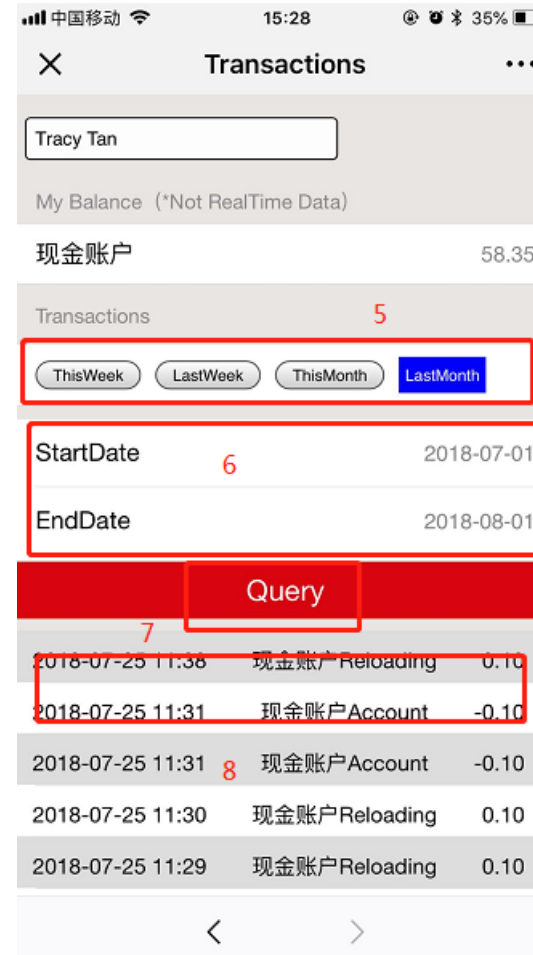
中国移动 15:28 35%

Transactions

Tracy Tan

My Balance（*Not RealTime Data）

现金账户 58.35

Transactions

5

ThisWeek LastWeek ThisMonth LastMonth

StartDate 2018-07-01

6

EndDate 2018-08-01

Query

7

| | | |
|---|---|---|
| 2018-07-25 11:38 | 现金账户Reloading | 0.10 |
| 2018-07-25 11:31 | 现金账户Account | -0.10 |
| 2018-07-25 11:31 | 现金账户Account | -0.10 |
| 2018-07-25 11:30 | 现金账户Reloading | 0.10 |
| 2018-07-25 11:29 | 现金账户Reloading | 0.10 |

8